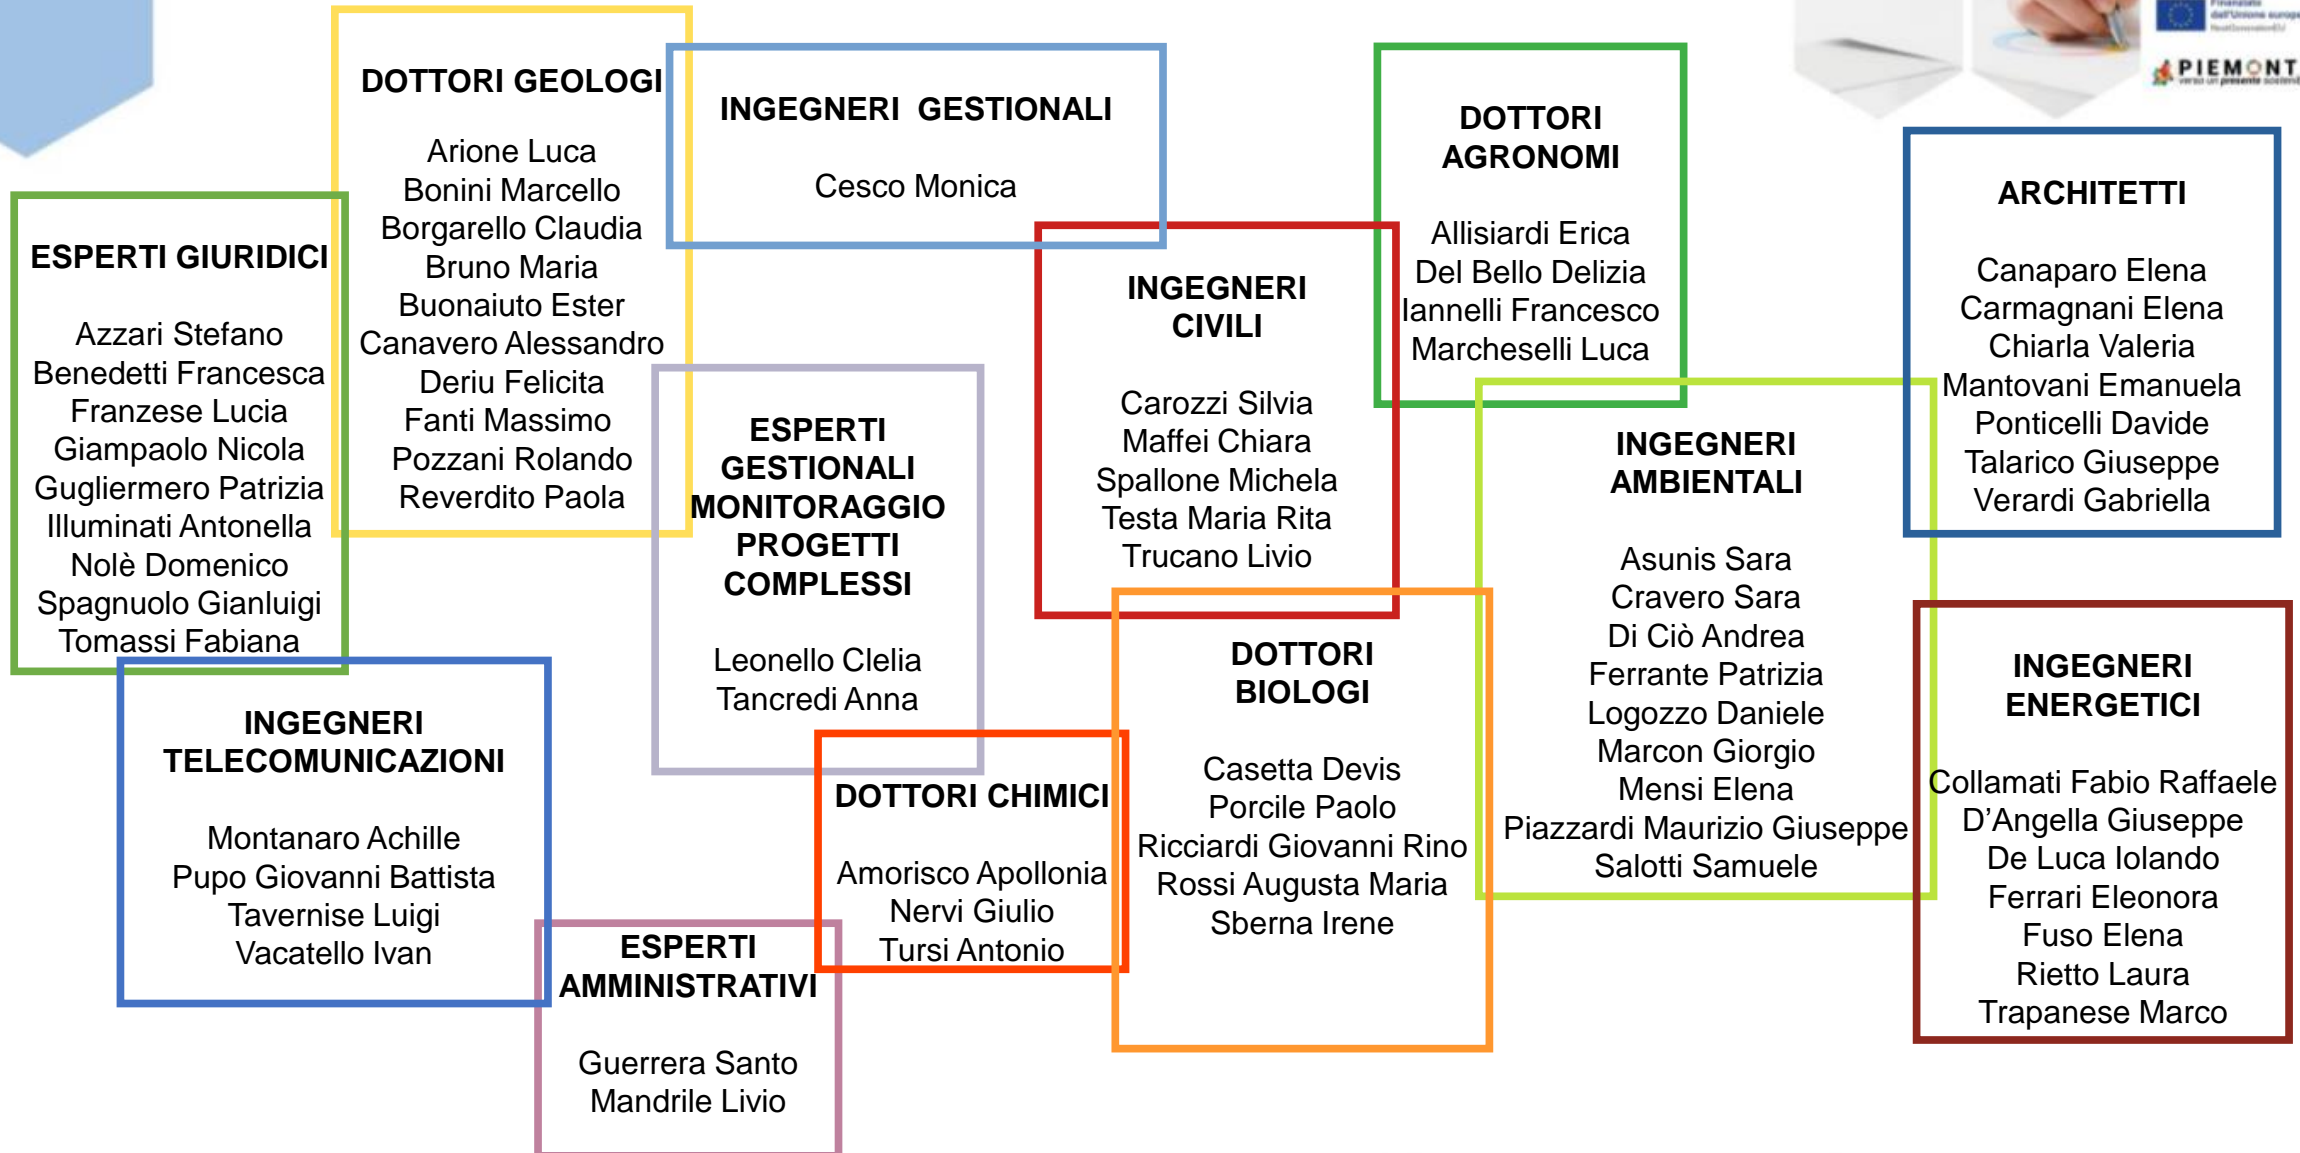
DOTTORI GEOLOGI

Arione Luca
Bonini Marcello
Borgarello Claudia
Bruno Maria
Buonaiuto Ester
Canavero Alessandro
Deriu Felicita
Fanti Massimo
Pozzani Rolando
Reverdito Paola

INGEGNERI GESTIONALI

Cesco Monica

DOTTORI AGRONOMI

Allisiardi Erica
Del Bello Delizia
Iannelli Francesco
Marcheselli Luca

PIEMONTE

ARCHITETTI

Canaparo Elena
Carmagnani Elena
Chiarla Valeria
Mantovani Emanuela
Ponticelli Davide
Talarico Giuseppe
Verardi Gabriella

ESPERTI GIURIDICI

Azzari Stefano
Benedetti Francesca
Franzese Lucia
Giampaolo Nicola
Gugliermero Patrizia
Illuminati Antonella
Nolè Domenico
Spagnuolo Gianluigi
Tomassi Fabiana

INGEGNERI CIVILI

Carozzi Silvia
Maffei Chiara
Spallone Michela
Testa Maria Rita
Trucano Livio

ESPERTI GESTIONALI MONITORAGGIO PROGETTI COMPLESSI

Leonello Clelia
Tancredi Anna

INGEGNERI AMBIENTALI

Asunis Sara
Cravero Sara
Di Ciò Andrea
Ferrante Patrizia
Logozzo Daniele
Marcon Giorgio
Mensi Elena
Piazzardi Maurizio Giuseppe
Salotti Samuele

DOTTORI BIOLOGI

Casetta Devis
Porcile Paolo
Ricciardi Giovanni Rino
Rossi Augusta Maria
Sberna Irene

INGEGNERI ENERGETICI

Collamati Fabio Raffaele
D'Angella Giuseppe
De Luca Iolando
Ferrari Eleonora
Fuso Elena
Rietto Laura
Trapanese Marco

INGEGNERI TELECOMUNICAZIONI

Montanaro Achille
Pupo Giovanni Battista
Tavernise Luigi
Vacatello Ivan

DOTTORI CHIMICI

Amorisco Apollonia
Nervi Giulio
Tursi Antonio

ESPERTI AMMINISTRATIVI

Guerrera Santo
Mandrile Livio